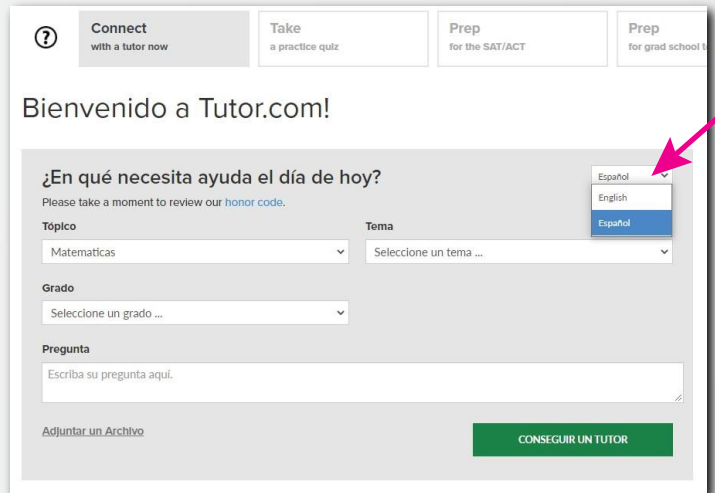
?

Connect
with a tutor now

Take
a practice quiz

Prep
for the SAT/ACT

Prep
for grad school t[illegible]

Bienvenido a Tutor.com!

¿En qué necesita ayuda el día de hoy?

Español
English
Español

Please take a moment to review our honor code.

Tópico
Matematicas

Tema
Seleccione un tema ...

Grado
Seleccione un grado ...

Pregunta
Escriba su pregunta aquí.

Adjuntar un Archivo

CONSEGUIR UN TUTOR